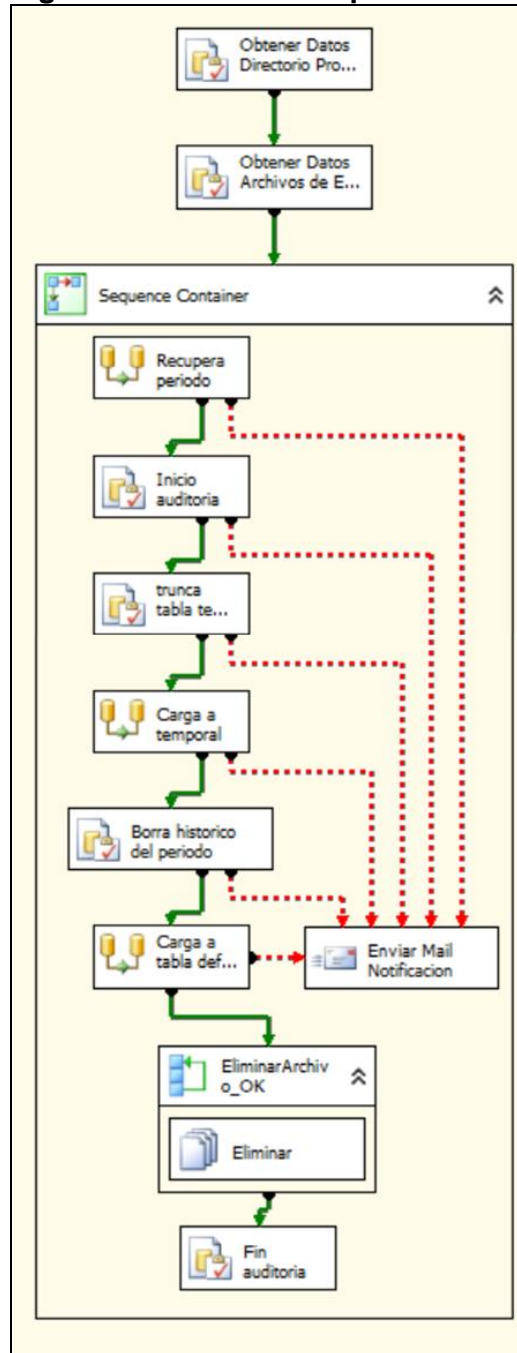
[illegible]

Obtener Datos Directorio Pro...

Obtener Datos Archivos de E...

Sequence Container

Recupera periodo

Inicio auditoria

trunca tabla te...

Carga a temporal

Borra historico del periodo

Carga a tabla def...

Enviar Mail Notificacion

EliminarArchivo_OK

Eliminar

Fin auditoria